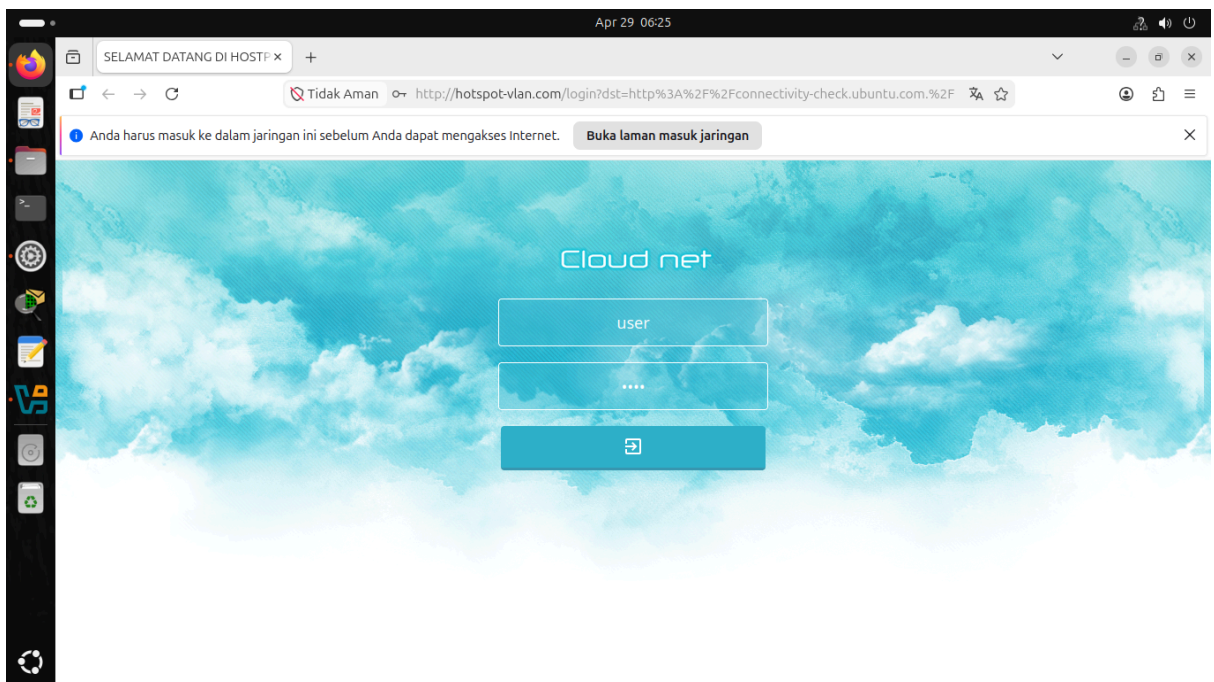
Apr 29 06:25

SELAMAT DATANG DI HOSTP ×

Tidak Aman http://hotspot-vlan.com/login?dst=http%3A%2F%2Fconnectivity-check.ubuntu.com.%2F

Anda harus masuk ke dalam jaringan ini sebelum Anda dapat mengakses Internet.

Buka laman masuk jaringan

Cloud net

user

••••